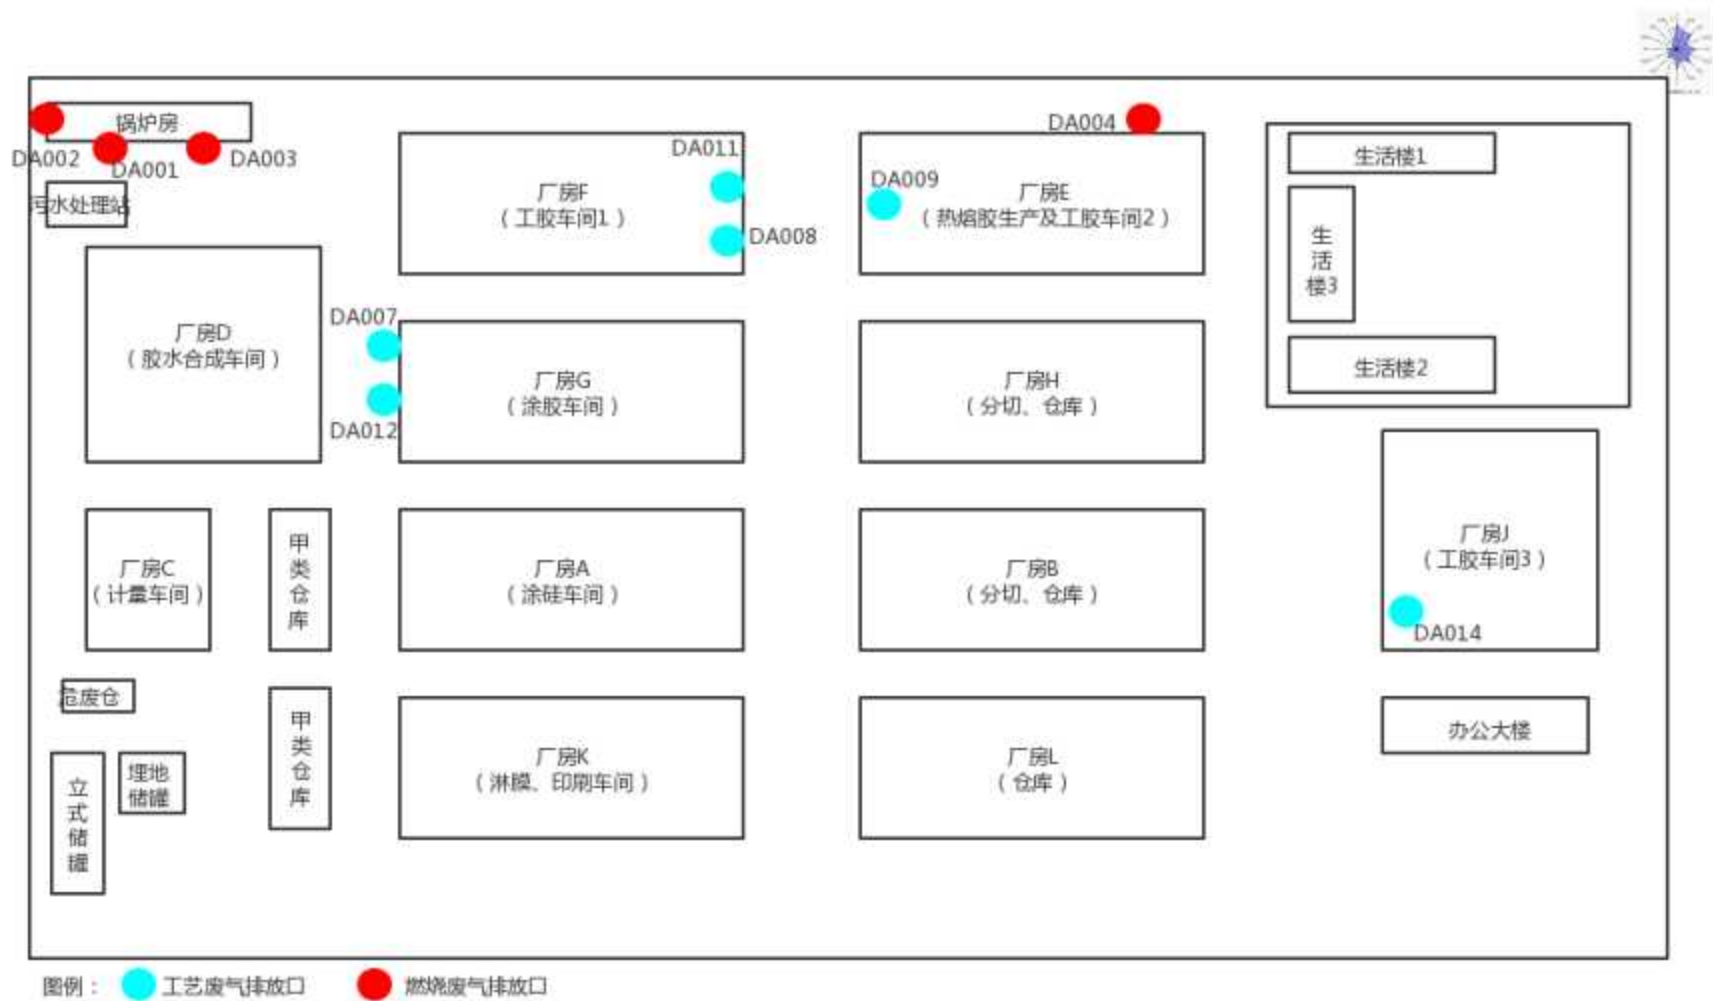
锅炉房
DA002
DA001
DA003
污水处理站
厂房F
（工胶车间1）
DA011
DA008
DA004
DA009
厂房E
（热熔胶生产及工胶车间2）
生活楼1
生活楼3
生活楼2
厂房D
（胶水合成车间）
DA007
DA012
厂房G
（涂胶车间）
厂房H
（分切、仓库）
厂房J
（工胶车间3）
DA014
厂房C
（计量车间）
甲类仓库
厂房A
（涂硅车间）
厂房B
（分切、仓库）
危废仓
甲类仓库
厂房K
（淋膜、印刷车间）
厂房L
（仓库）
办公大楼
立式储罐
埋地储罐
图例： 工艺废气排放口 燃烧废气排放口